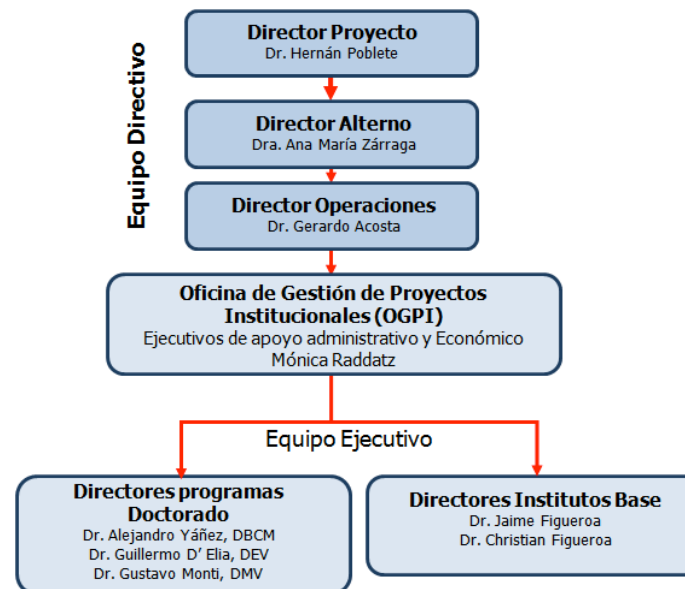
Equipo Directivo

Director Proyecto
Dr. Hernán Poblete

Director Alterno
Dra. Ana María Zárraga

Director Operaciones
Dr. Gerardo Acosta

Oficina de Gestión de Proyectos Institucionales (OGPI)
Ejecutivos de apoyo administrativo y Económico
Mónica Raddatz

Equipo Ejecutivo

Directores programas Doctorado
Dr. Alejandro Yáñez, DBCM
Dr. Guillermo D' Elia, DEV
Dr. Gustavo Monti, DMV

Directores Institutos Base
Dr. Jaime Figueroa
Dr. Christian Figueroa